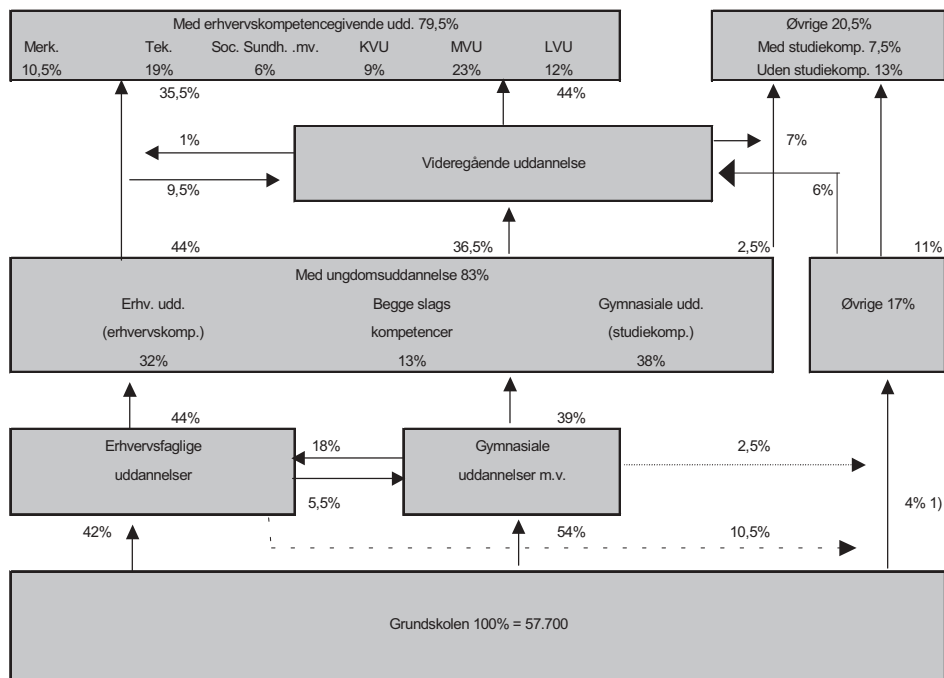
Med erhvervskompetencegivende udd. 79,5%

| Merk. | Tek. | Soc. Sundh. .mv. | KVU | MVU | LVU |
|---|---|---|---|---|---|
| 10,5% | 19% | 6% | 9% | 23% | 12% |

Øvrige 20,5%
Med studiekomp. 7,5%
Uden studiekomp. 13%

35,5%

44%

1%

Videregående uddannelse

7%

9,5%

6%

44%

36,5%

2,5%

11%

Med ungdomsuddannelse 83%

Erhv. udd. (erhvervskomp.) 32%

Begge slags kompetencer 13%

Gymnasiale udd. (studiekomp.) 38%

Øvrige 17%

44%

39%

Erhvervsfaglige uddannelser

18%

Gymnasiale uddannelser m.v.

2,5%

5,5%

4% 1)

42%

54%

10,5%

Grundskolen 100% = 57.700